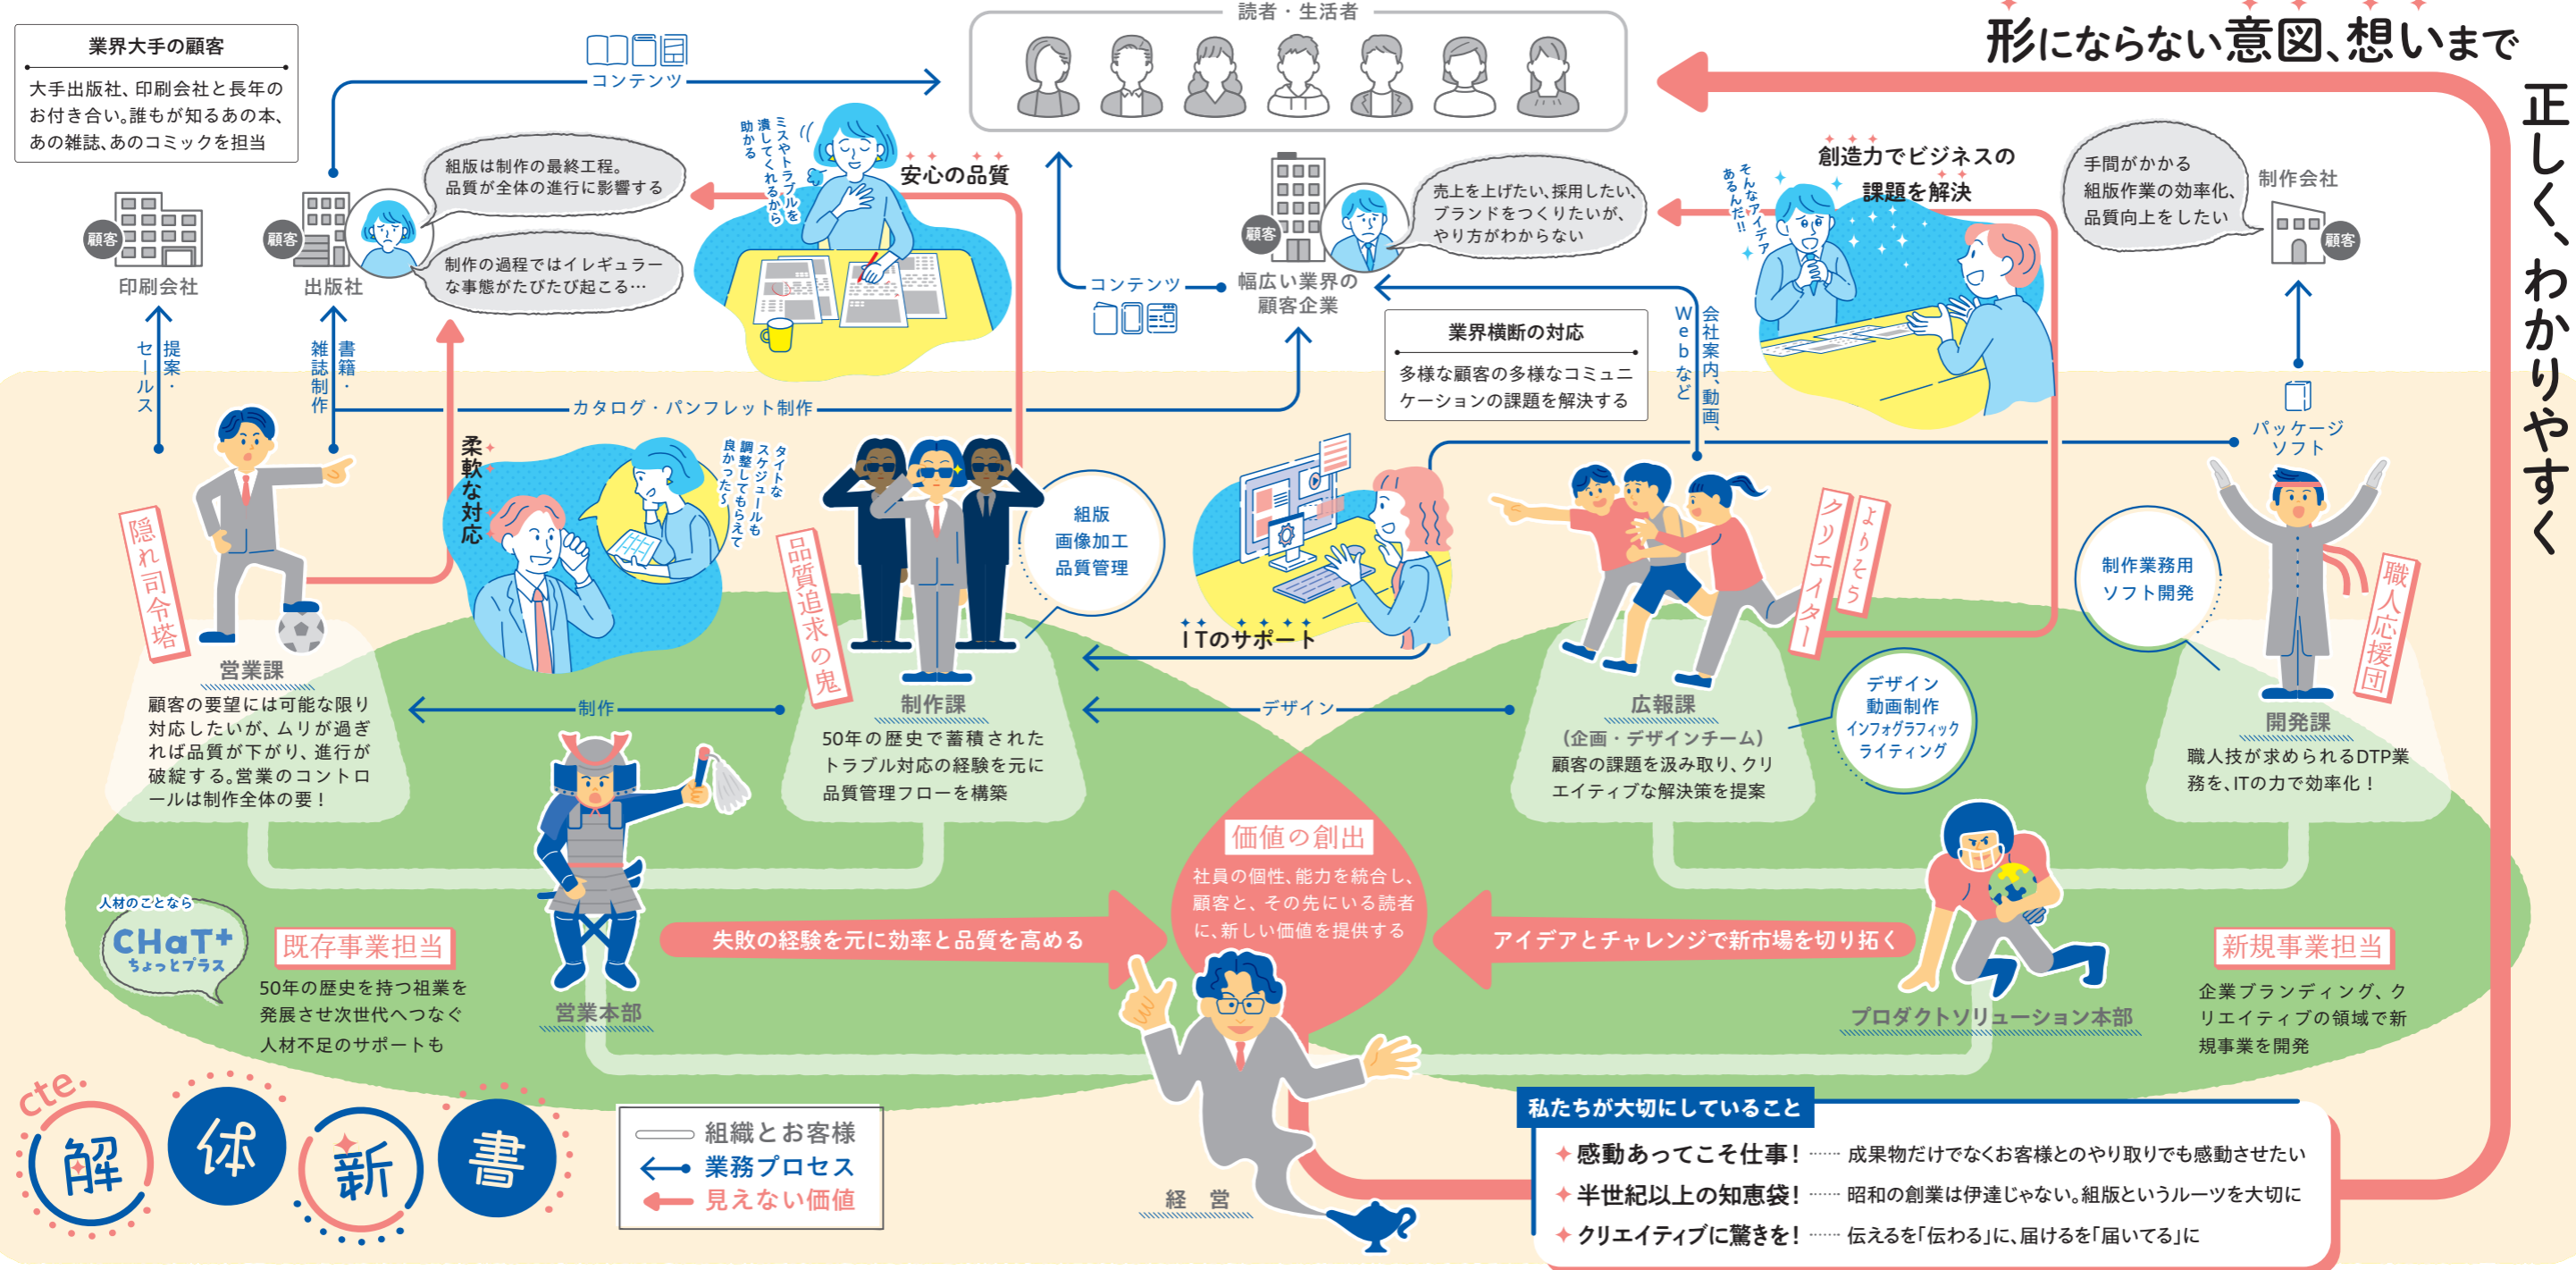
形にならない意図、想いまで
正しく、わかりやすく

読者・生活者

業界大手の顧客
大手出版社、印刷会社と長年のお付き合い。誰もが知るあの本、あの雑誌、あのコミックを担当

コンテンツ

顧客 印刷会社
顧客 出版社

組版は制作の最終工程。品質が全体の進行に影響する
制作の過程ではイレギュラーな事態がたびたび起こる…

ミスやトラブルを潰してくれるから助かる
安心の品質

コンテンツ
顧客 幅広い業界の顧客企業
売上を上げたい、採用したい、ブランドをつくりたいが、やり方がわからない

そんなアイデアあるんだ!!
創造力でビジネスの課題を解決

手間がかかる組版作業の効率化、品質向上をしたい
制作会社 顧客

業界横断の対応
多様な顧客の多様なコミュニケーションの課題を解決する

Webなど 会社案内、動画、

提案・セールス
書籍・雑誌制作
カタログ・パンフレット制作
パッケージソフト

柔軟な対応
タイトなスケジュールも調整してもらえて良かった〜

隠れ司令塔
品質追求の鬼
組版 画像加工 品質管理
ITのサポート
よりそうクリエイター
制作業務用ソフト開発
職人応援団
デザイン 動画制作 インフォグラフィック ライティング

営業課
顧客の要望には可能な限り対応したいが、ムリが過ぎれば品質が下がり、進行が破綻する。営業のコントロールは制作全体の要！

制作
制作課
50年の歴史で蓄積されたトラブル対応の経験を元に品質管理フローを構築

デザイン
広報課
（企画・デザインチーム）
顧客の課題を汲み取り、クリエイティブな解決策を提案

開発課
職人技が求められるDTP業務を、ITの力で効率化！

価値の創出
社員の個性、能力を統合し、顧客と、その先にいる読者に、新しい価値を提供する

失敗の経験を元に効率と品質を高める
アイデアとチャレンジで新市場を切り拓く

人材のことなら CHaT+ ちょっとプラス
既存事業担当
50年の歴史を持つ祖業を発展させ次世代へつなぐ
人材不足のサポートも

営業本部
プロダクトソリューション本部

新規事業担当
企業ブランディング、クリエイティブの領域で新規事業を開発

cte. 解体新書

組織とお客様
業務プロセス
見えない価値

経営

私たちが大切にしていること
✦感動あってこそ仕事！…… 成果物だけでなくお客様とのやり取りでも感動させたい
✦半世紀以上の知恵袋！…… 昭和の創業は伊達じゃない。組版というルーツを大切に
✦クリエイティブに驚きを！…… 伝えるを「伝わる」に、届けるを「届いてる」に